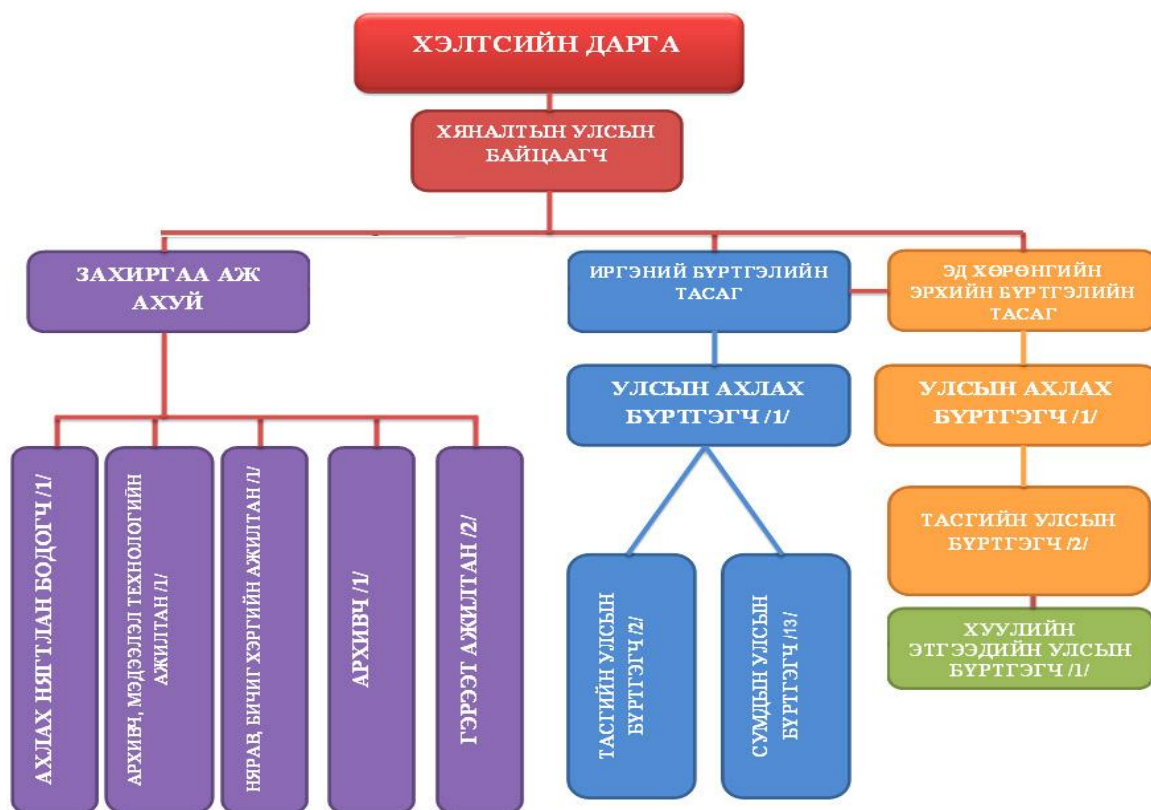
ХЭЛТСИЙН ДАРГА

ХЯНАЛТЫН УЛСЫН БАЙЦААГЧ

ЗАХИРГАА АЖ АХУЙ

ИРГЭНИЙ БҮРТГЭЛИЙН ТАСАГ

ЭД ХӨРӨНГИЙН ЭРХИЙН БҮРТГЭЛИЙН ТАСАГ

УЛСЫН АХЛАХ БҮРТГЭГЧ /1/

УЛСЫН АХЛАХ БҮРТГЭГЧ /1/

АХЛАХ НЯГТЛАН БОДОГЧ /1/

АРХИВЧ, МЭДЭЭЛЭЛ ТЕХНОЛОГИЙН АЖИЛТАН /1/

НЯРАВ, БИЧИГ ХЭРГИЙН АЖИЛТАН /1/

АРХИВЧ /1/

ГЭРЭЭТ АЖИЛТАН /2/

ТАСГИЙН УЛСЫН БҮРТГЭГЧ /2/

СУМДЫН УЛСЫН БҮРТГЭГЧ /13/

ТАСГИЙН УЛСЫН БҮРТГЭГЧ /2/

ХУУЛИЙН ЭТГЭЭДИЙН УЛСЫН БҮРТГЭГЧ /1/